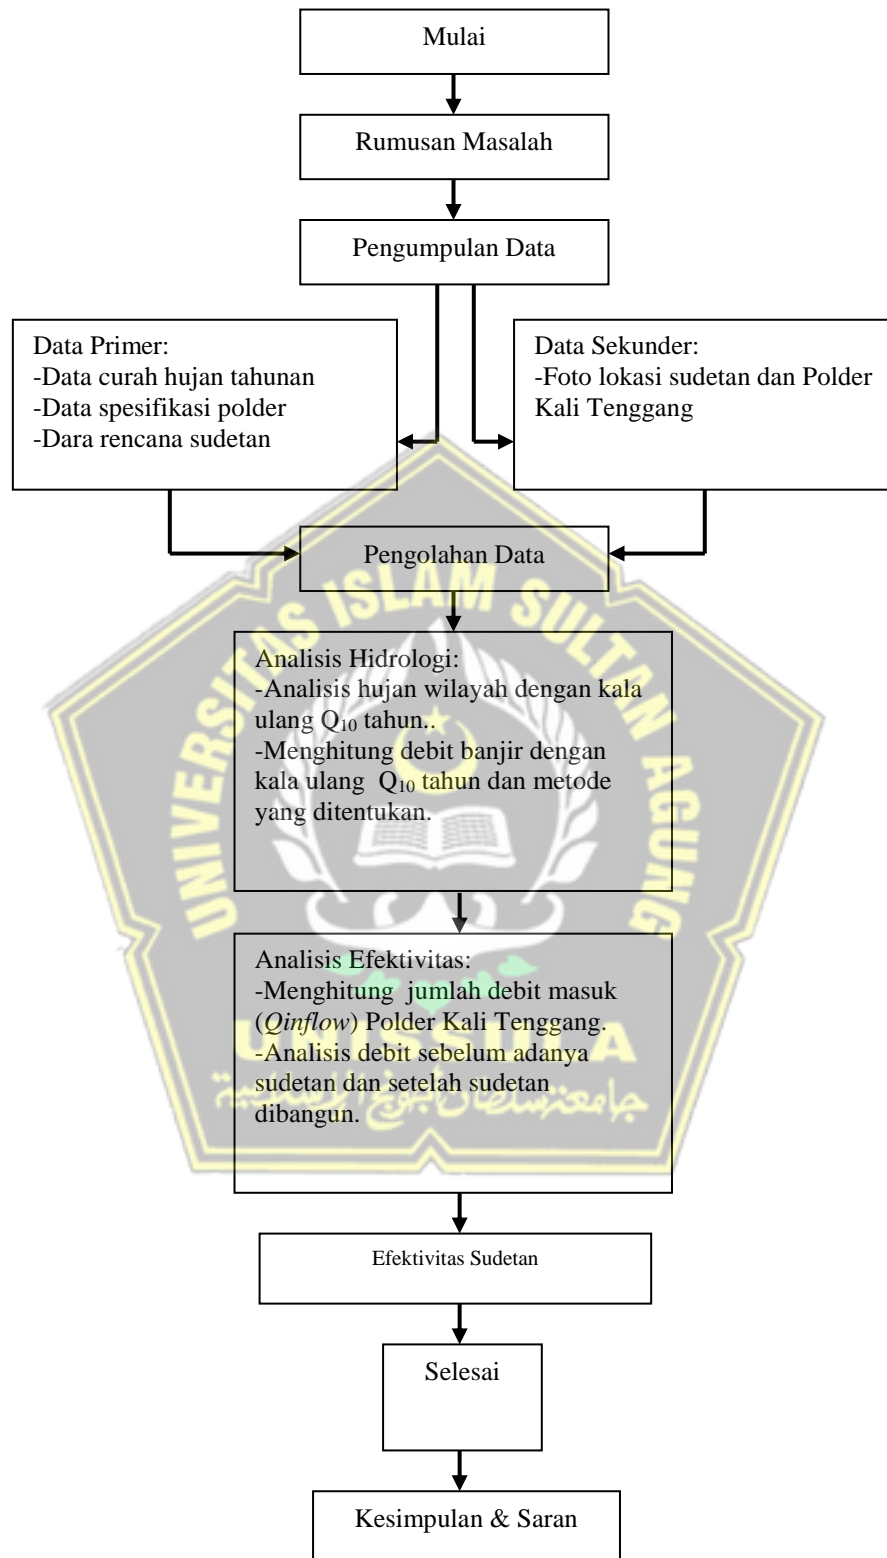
Mulai

Rumusan Masalah

Pengumpulan Data

Data Primer:
-Data curah hujan tahunan
-Data spesifikasi polder
-Dara rencana sudetan

Data Sekunder:
-Foto lokasi sudetan dan Polder Kali Tenggang

Pengolahan Data

Analisis Hidrologi:
-Analisis hujan wilayah dengan kala ulang $Q_{10}$ tahun..
-Menghitung debit banjir dengan kala ulang $Q_{10}$ tahun dan metode yang ditentukan.

Analisis Efektivitas:
-Menghitung jumlah debit masuk (*Qinflow*) Polder Kali Tenggang.
-Analisis debit sebelum adanya sudetan dan setelah sudetan dibangun.

Efektivitas Sudetan

Selesai

Kesimpulan & Saran

UNIVERSITAS ISLAM SULTAN AGUNG
جامعة سلطان أجونج الإسلامية